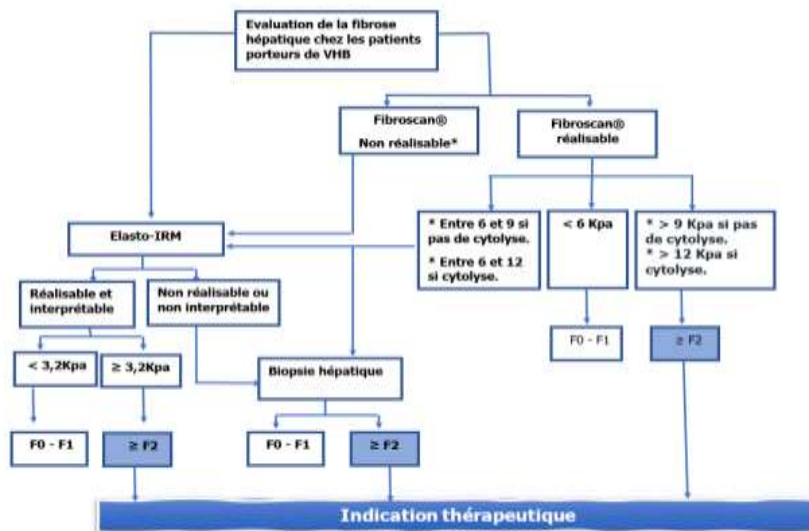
Evaluation de la fibrose hépatique chez les patients porteurs de VHB

Fibroscan®
Non réalisable*

Fibroscan®
réalisable

Elasto-IRM

* Entre 6 et 9 si pas de cytolyse.
* Entre 6 et 12 si cytolyse.

< 6 Kpa

* > 9 Kpa si pas de cytolyse.
* > 12 Kpa si cytolyse.

Réalisable et interprétable

Non réalisable ou non interprétable

< 3,2Kpa

≥ 3,2Kpa

Biopsie hépatique

F0 - F1

≥ F2

F0 - F1

≥ F2

F0 - F1

≥ F2

Indication thérapeutique